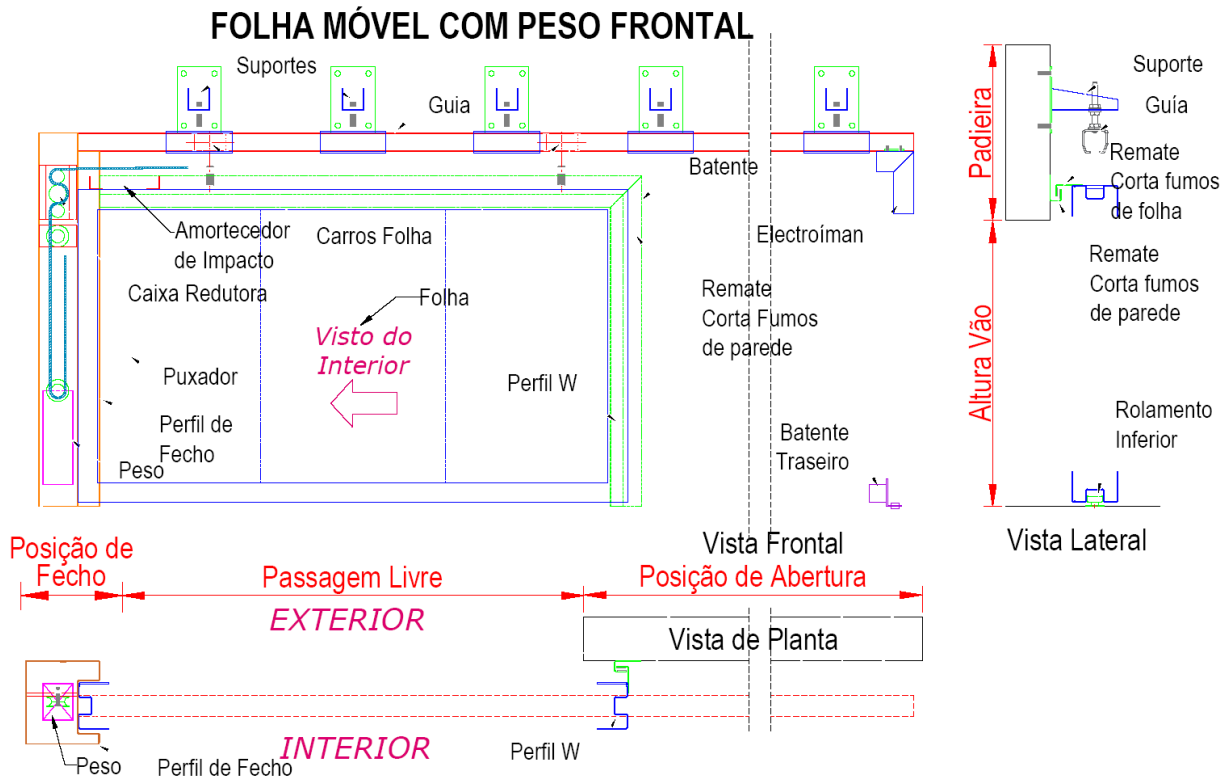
FOLHA MÓVEL COM PESO FRONTAL

Suportes

Guia

Batente

Amortecedor de Impacto

Carros Folha

Caixa Redutora

Folha

Visto do Interior

Puxador

Perfil de Fecho

Peso

Perfil W

Electroíman

Remate Corta Fumos de parede

Batente Traseiro

Suporte

Guia

Padieira

Remate Corta fumos de folha

Remate Corta fumos de parede

Altura Vão

Rolamento Inferior

Vista Lateral

Vista Frontal

Posição de Fecho

Passagem Livre

Posição de Abertura

EXTERIOR

Vista de Planta

INTERIOR

Peso

Perfil de Fecho

Perfil W